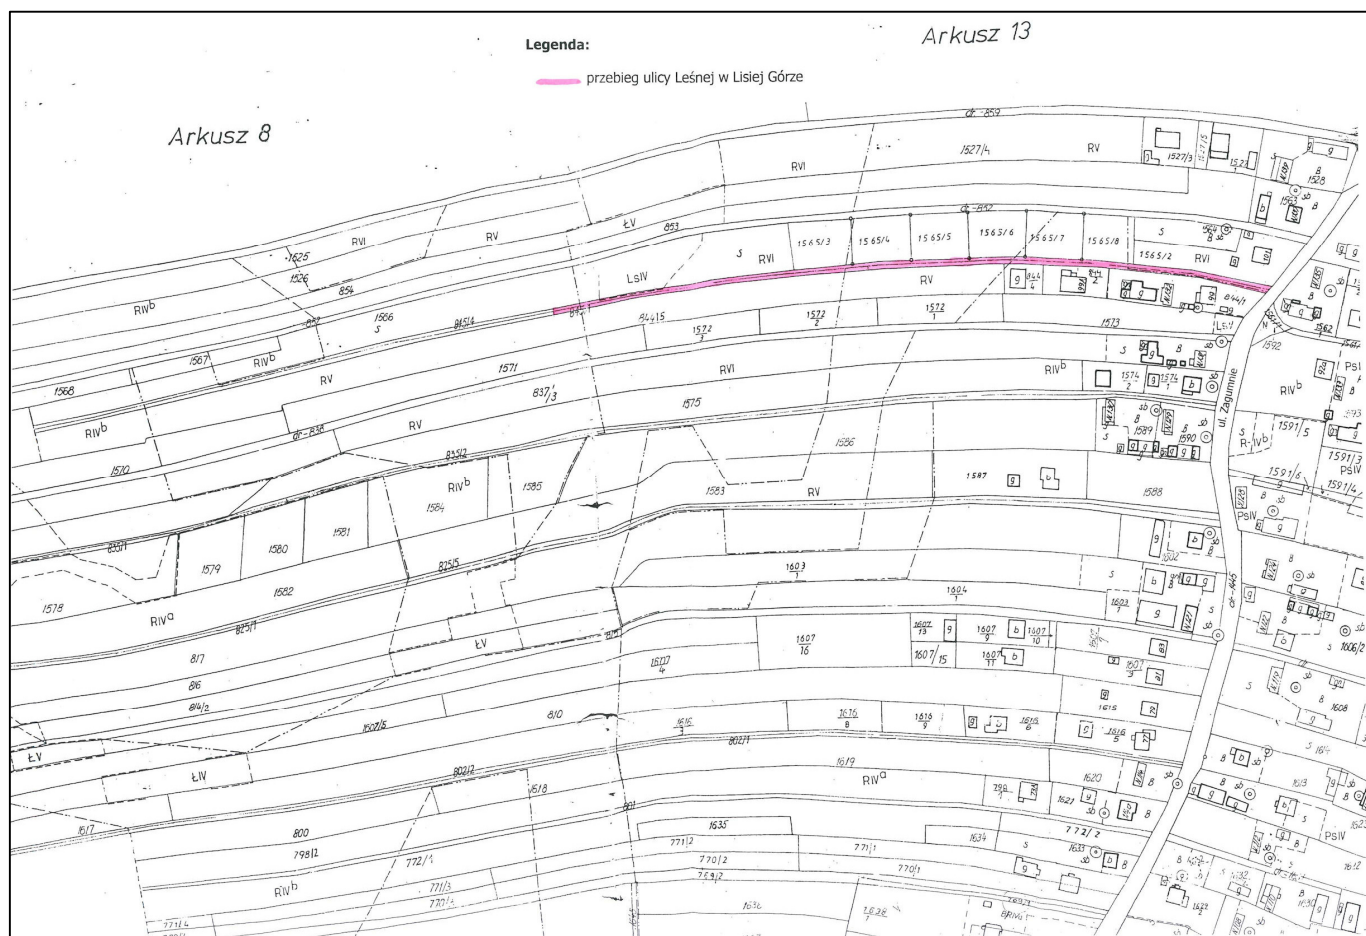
Legenda:

przebieg ulicy Leśnej w Lisiej Górze

Arkusz 13

Arkusz 8

dr. 859

1527/4

RV

1527/3

1528

RVI

ŁV

853

dr. 852

1565/3

1565/4

1565/5

1565/6

1565/7

1565/8

S

1565/2

RVI

1625

RVI

RV

S

RVI

1626

LsIV

854

RV

RIV$^b$

1566

S

845/4

852/1

844/5

1572/3

1572/2

1572/1

1573

1567

RIV$^b$

1562

1568

RV

1571

RVI

RIV$^b$

1592

PsIV

837/3

1575

RIV$^b$

RV

ul. Zagumnie

1570

dr. 838

835/2

1586

1589

1590

R-IV$^b$

1591/5

1591/3

RIV$^b$

1585

1587

1588

1584

1583

RV

1591/6

1591/4

PsIV

1581

835/1

1580

825/5

1603/1

1579

1582

1604/1

1578

RIV$^a$

825/1

ŁV

1603/1

1607/16

1607/13

1607/9

1607/10

dr. 445

1606/2

817

1607/15

1607/11

1607/4

816

814/2

810

1616/3

1616/8

1616/9

1616/6

1615

1616/5

1608

ŁV

1607/5

802/1

ŁIV

802/2

1619

RIV$^a$

1620

1613

1518

801

1621

1617

1635

772/2

800

771/2

771/1

1634

1633

PsIV

798/2

772/1

770/2

770/1

RIV$^b$

771/3

769/2

770/4

771/4

1636

1638

1632

BRIV$^a$

1630